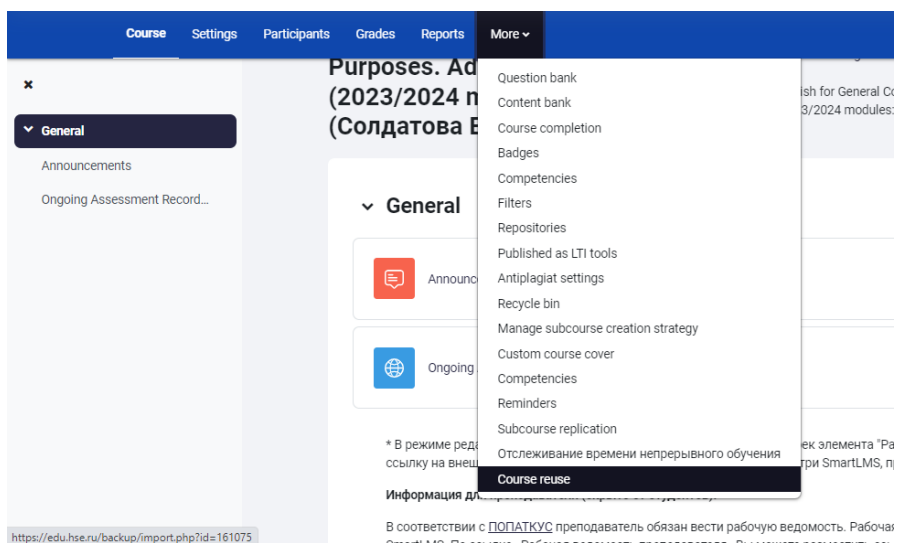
Course Settings Participants Grades Reports More

×

General

Announcements

Ongoing Assessment Record...

Purposes. Ad
(2023/2024 m
(Солдатова Е

ish for General Co
3/2024 modules:

General

Announc

Ongoing

Question bank
Content bank
Course completion
Badges
Competencies
Filters
Repositories
Published as LTI tools
Antiplagiat settings
Recycle bin
Manage subcourse creation strategy
Custom course cover
Competencies
Reminders
Subcourse replication
Отслеживание времени непрерывного обучения
Course reuse

* В режиме реда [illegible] ек элемента "Ра
ссылку на внеш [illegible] три SmartLMS, п

Информация дл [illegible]

В соответствии с ПОПАТКУС преподаватель обязан вести рабочую ведомость. Рабоча

https://edu.hse.ru/backup/import.php?id=161075